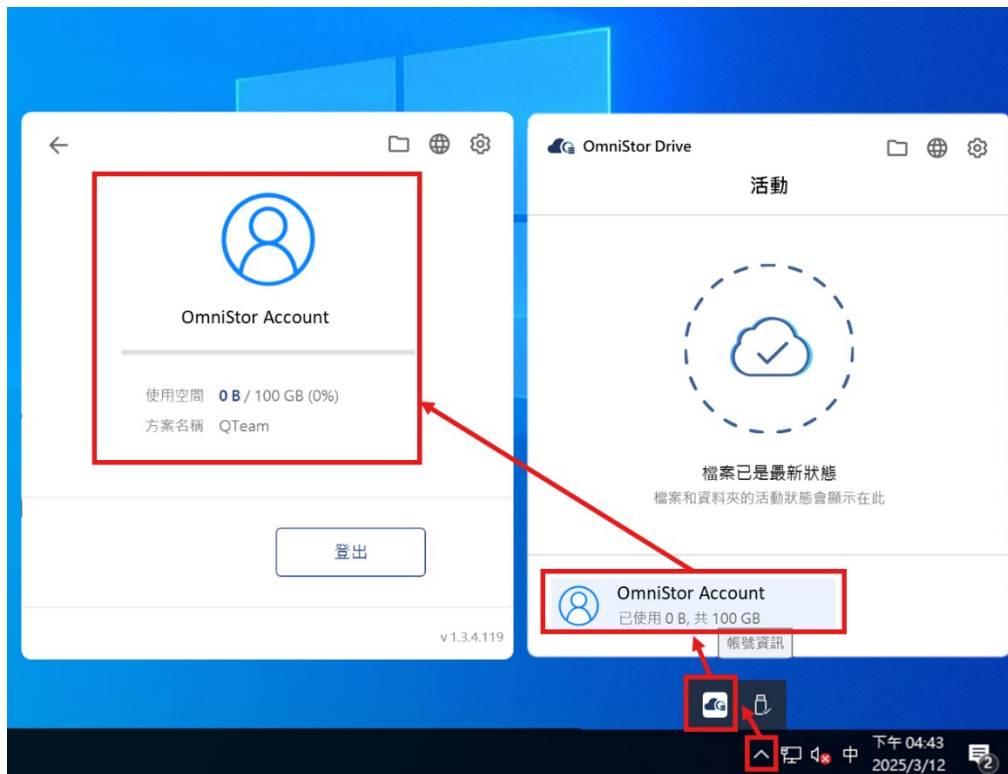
OmniStor Account

使用空間 0 B / 100 GB (0%)

方案名稱 QTeam

登出

v 1.3.4.119

OmniStor Drive

活動

檔案已是最新狀態

檔案和資料夾的活動狀態會顯示在此

OmniStor Account

已使用 0 B, 共 100 GB

帳號資訊

中

下午 04:43

2025/3/12

2